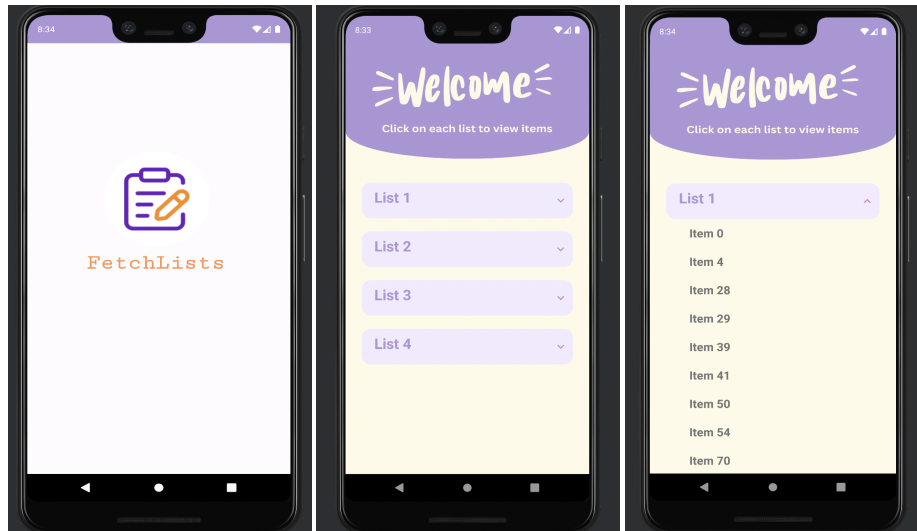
8:34

FetchLists

8:33

Welcome

Click on each list to view items

List 1

List 2

List 3

List 4

8:34

Welcome

Click on each list to view items

List 1

Item 0

Item 4

Item 28

Item 29

Item 39

Item 41

Item 50

Item 54

Item 70